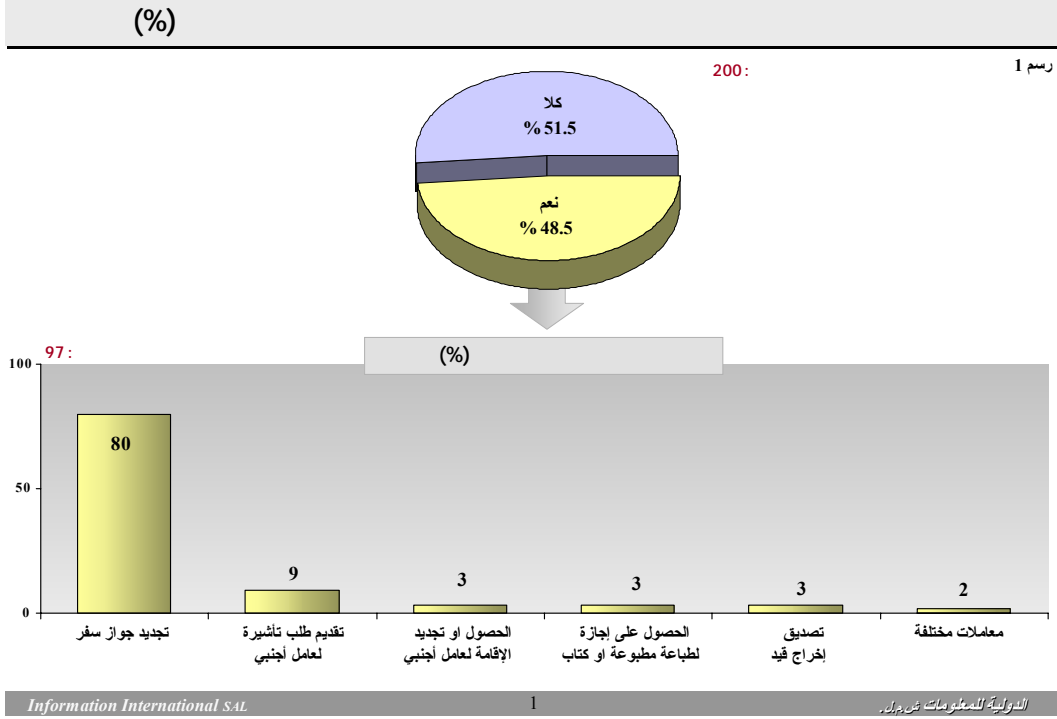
(%)

رسم 1

200:

كلا
% 51.5

نعم
% 48.5

97:

(%)

100
50
0

80
9
3
3
3
2

تجديد جواز سفر
تقديم طلب تأشيرة لعامل أجنبي
الحصول او تجديد الإقامة لعامل أجنبي
الحصول على إجازة لطباعة مطبوعة او كتاب
تصديق إخراج قيد
معاملات مختلفة

Information International SAL
1
الدولية للمعلومات ش.م.ل.